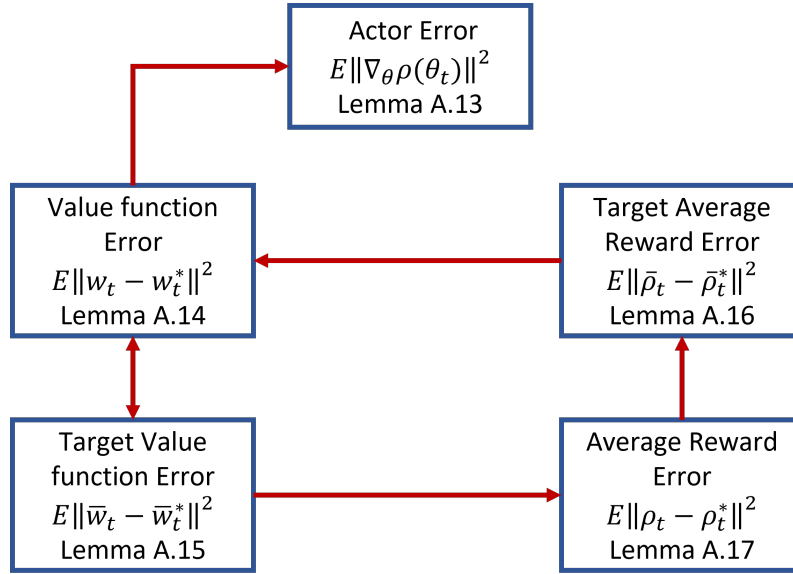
Actor Error
$E\|\nabla_\theta \rho(\theta_t)\|^2$
Lemma A.13

Value function Error
$E\|w_t - w_t^*\|^2$
Lemma A.14

Target Average Reward Error
$E\|\bar{\rho}_t - \bar{\rho}_t^*\|^2$
Lemma A.16

Target Value function Error
$E\|\bar{w}_t - \bar{w}_t^*\|^2$
Lemma A.15

Average Reward Error
$E\|\rho_t - \rho_t^*\|^2$
Lemma A.17